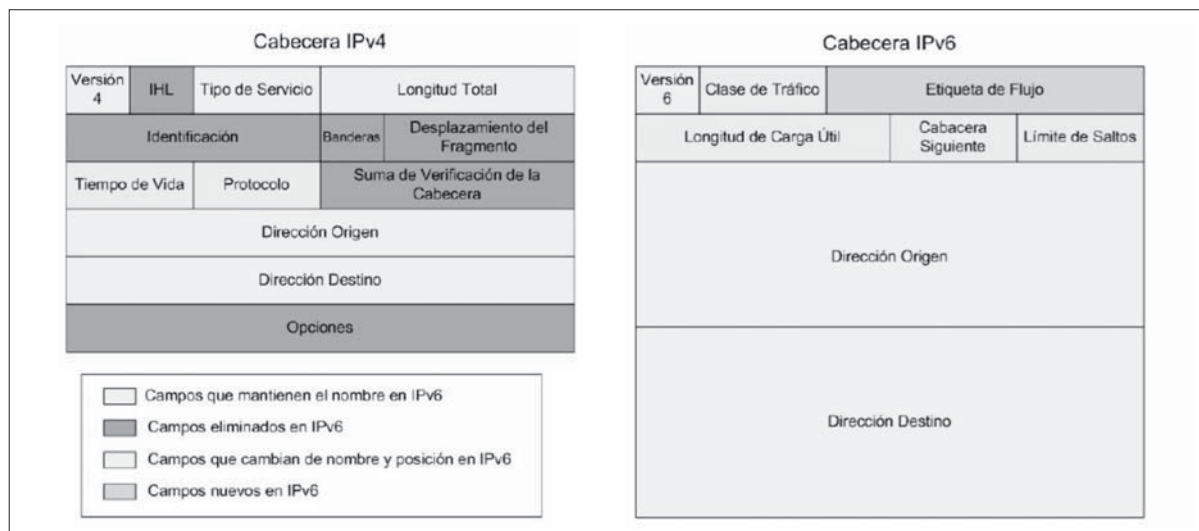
Cabecera IPv4

| Versión 4 | IHL | Tipo de Servicio | Longitud Total | |
|---|---|---|---|---|
| Identificación | | | Banderas | Desplazamiento del Fragmento |
| Tiempo de Vida | | Protocolo | Suma de Verificación de la Cabecera | |
| Dirección Origen | | | | |
| Dirección Destino | | | | |
| Opciones | | | | |

Campos que mantienen el nombre en IPv6
Campos eliminados en IPv6
Campos que cambian de nombre y posición en IPv6
Campos nuevos en IPv6

Cabecera IPv6

| Versión 6 | Clase de Tráfico | Etiqueta de Flujo | |
|---|---|---|---|
| Longitud de Carga Útil | | Cabacera Siguiente | Límite de Saltos |
| Dirección Origen | | | |
| Dirección Destino | | | |